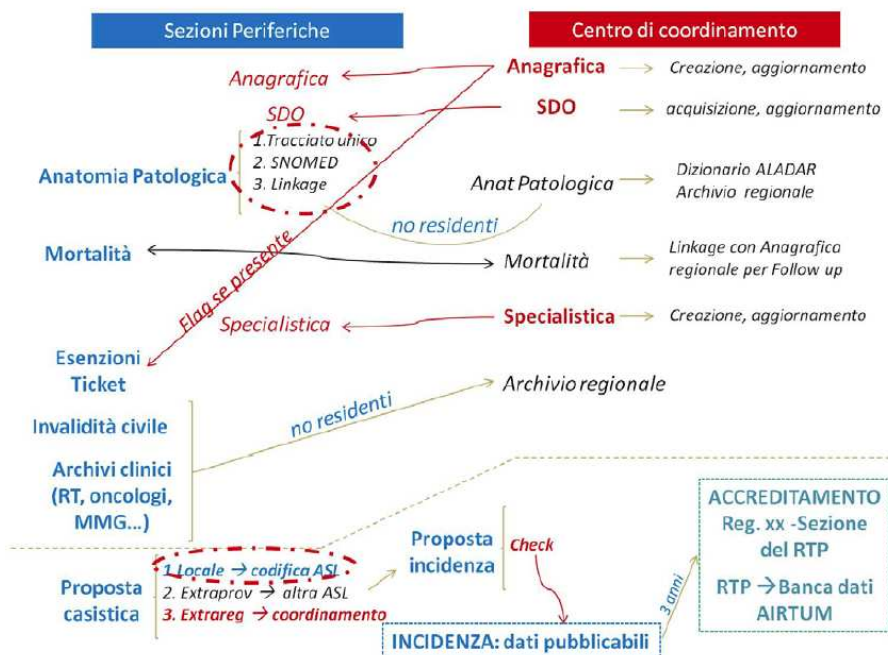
Sezioni Periferiche

Centro di coordinamento

Anagrafica

Anagrafica → Creazione, aggiornamento

SDO

SDO → acquisizione, aggiornamento

Anatomia Patologica

1.Tracciato unico
2. SNOMED
3. Linkage

Anat Patologica → Dizionario ALADAR Archivio regionale

no residenti

Mortalità

Mortalità → Linkage con Anagrafica regionale per Follow up

Flag se presente

Specialistica

Specialistica → Creazione, aggiornamento

Esenzioni Ticket

Archivio regionale

no residenti

Invalidità civile

Archivi clinici (RT, oncologi, MMG...)

Proposta casistica

1. Locale → codifica ASL
2. Extraprov → altra ASL
3. Extrareg → coordinamento

Proposta incidenza

Check

3 anni

ACCREDITAMENTO Reg. xx -Sezione del RTP

RTP → Banca dati AIRTUM

INCIDENZA: dati pubblicabili